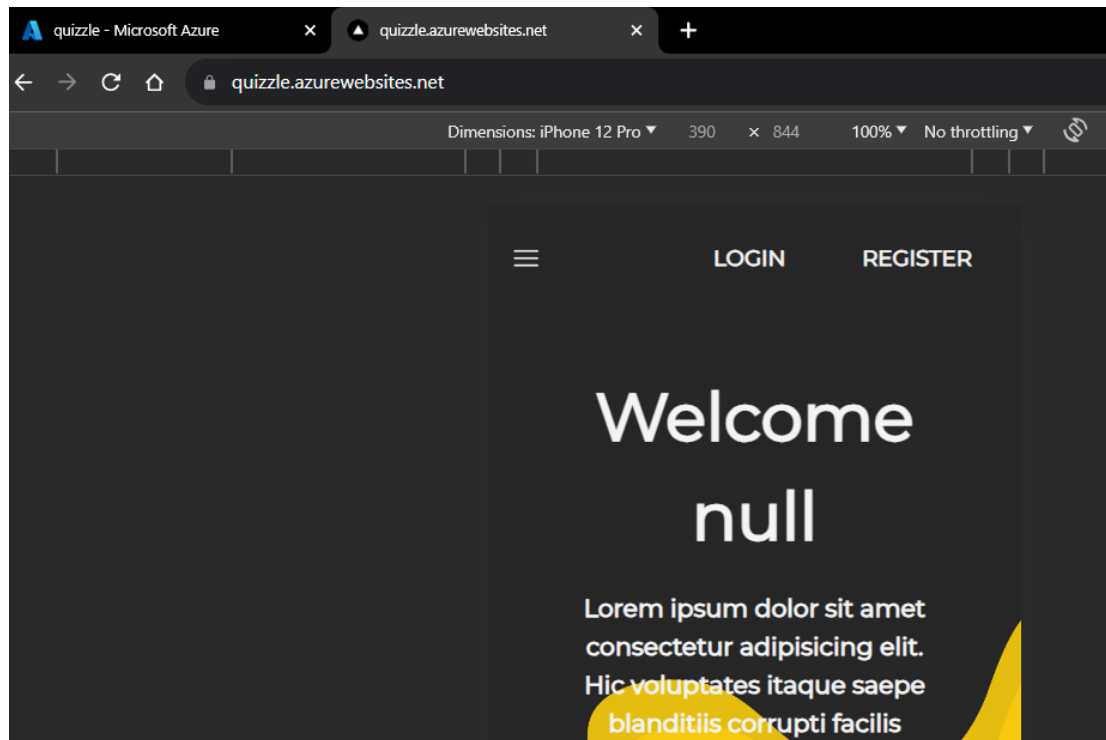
quizzle - Microsoft Azure ×
quizzle.azurewebsites.net ×
+

quizzle.azurewebsites.net

Dimensions: iPhone 12 Pro ▾ 390 × 844 100% ▾ No throttling ▾

LOGIN REGISTER

Welcome null

Lorem ipsum dolor sit amet consectetur adipisicing elit. Hic voluptates itaque saepe blanditiis corrupti facilis